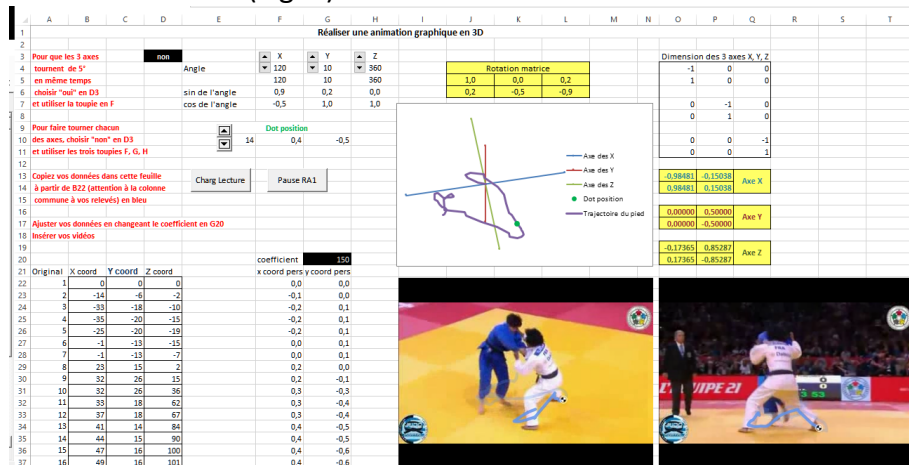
Réaliser une animation graphique en 3D

Pour que les 3 axes tournent de 5° en même temps choisir "oui" en D3 et utiliser la toupie en F

non

| | X | Y | Z |
|---|---|---|---|
| Angle | 120 | 10 | 360 |
| | 120 | 10 | 360 |
| sin de l'angle | 0,9 | 0,2 | 0,0 |
| cos de l'angle | -0,5 | 1,0 | 1,0 |

Rotation matrice

| 1,0 | 0,0 | 0,2 |
|---|---|---|
| 0,2 | -0,5 | -0,9 |

Dimension des 3 axes X, Y, Z

| -1 | 0 | 0 |
|---|---|---|
| 1 | 0 | 0 |
| 0 | -1 | 0 |
| 0 | 1 | 0 |
| 0 | 0 | -1 |
| 0 | 0 | 1 |

Pour faire tourner chacun des axes, choisir "non" en D3 et utiliser les trois toupies F, G, H

Dot position
14 0,4 -0,5

Copiez vos données dans cette feuille à partir de B22 (attention à la colonne commune à vos relevés) en bleu

Charg Lecture
Pause RA1

Ajuster vos données en changeant le coefficient en G20
Insérer vos vidéos

Axe des X
Axe des Y
Axe des Z
Dot position
Trajectoire du pied

| -0,98481 | -0,15038 | Axe X |
|---|---|---|
| 0,98481 | 0,15038 | |

| 0,00000 | 0,50000 | Axe Y |
|---|---|---|
| 0,00000 | -0,50000 | |

| -0,17365 | 0,85287 | Axe Z |
|---|---|---|
| 0,17365 | -0,85287 | |

coefficient 150

| Original | X coord | Y coord | Z coord | x coord pers | y coord pers |
|---|---|---|---|---|---|
| 1 | 0 | 0 | 0 | 0,0 | 0,0 |
| 2 | -14 | -6 | -2 | -0,1 | 0,0 |
| 3 | -33 | -18 | -10 | -0,2 | 0,1 |
| 4 | -35 | -20 | -15 | -0,2 | 0,1 |
| 5 | -25 | -20 | -19 | -0,2 | 0,1 |
| 6 | -1 | -13 | -15 | 0,0 | 0,1 |
| 7 | -1 | -13 | -7 | 0,0 | 0,1 |
| 8 | 23 | 15 | 2 | 0,2 | 0,0 |
| 9 | 32 | 26 | 15 | 0,2 | -0,1 |
| 10 | 32 | 26 | 36 | 0,3 | -0,3 |
| 11 | 33 | 18 | 62 | 0,3 | -0,4 |
| 12 | 37 | 18 | 67 | 0,3 | -0,4 |
| 13 | 41 | 14 | 84 | 0,4 | -0,5 |
| 14 | 44 | 15 | 90 | 0,4 | -0,5 |
| 15 | 47 | 16 | 100 | 0,4 | -0,6 |
| 16 | 49 | 16 | 101 | 0,4 | -0,6 |

UPE 21